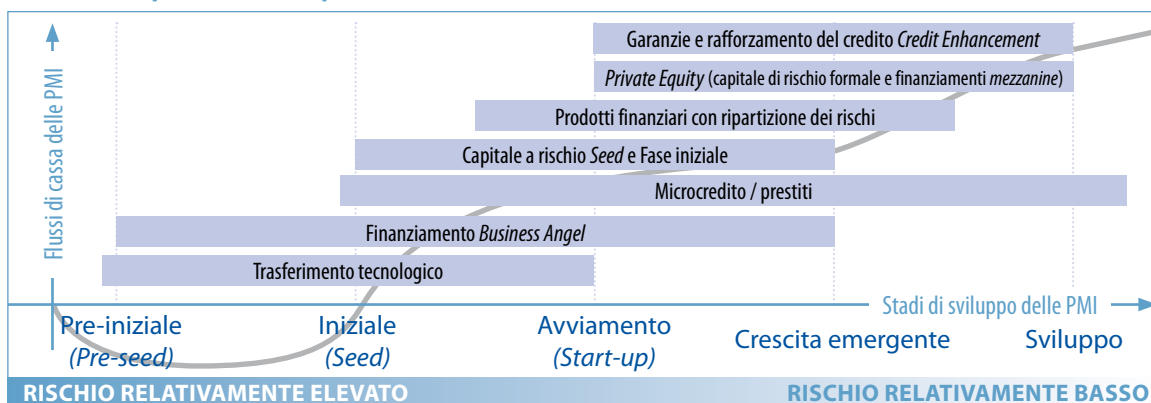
Flussi di cassa delle PMI

Garanzie e rafforzamento del credito *Credit Enhancement*

*Private Equity* (capitale di rischio formale e finanziamenti *mezzanine*)

Prodotti finanziari con ripartizione dei rischi

Capitale a rischio *Seed* e Fase iniziale

Microcredito / prestiti

Finanziamento *Business Angel*

Trasferimento tecnologico

Stadi di sviluppo delle PMI

Pre-iniziale
*(Pre-seed)*

Iniziale
*(Seed)*

Avviamento
*(Start-up)*

Crescita emergente

Sviluppo

RISCHIO RELATIVAMENTE ELEVATO

RISCHIO RELATIVAMENTE BASSO